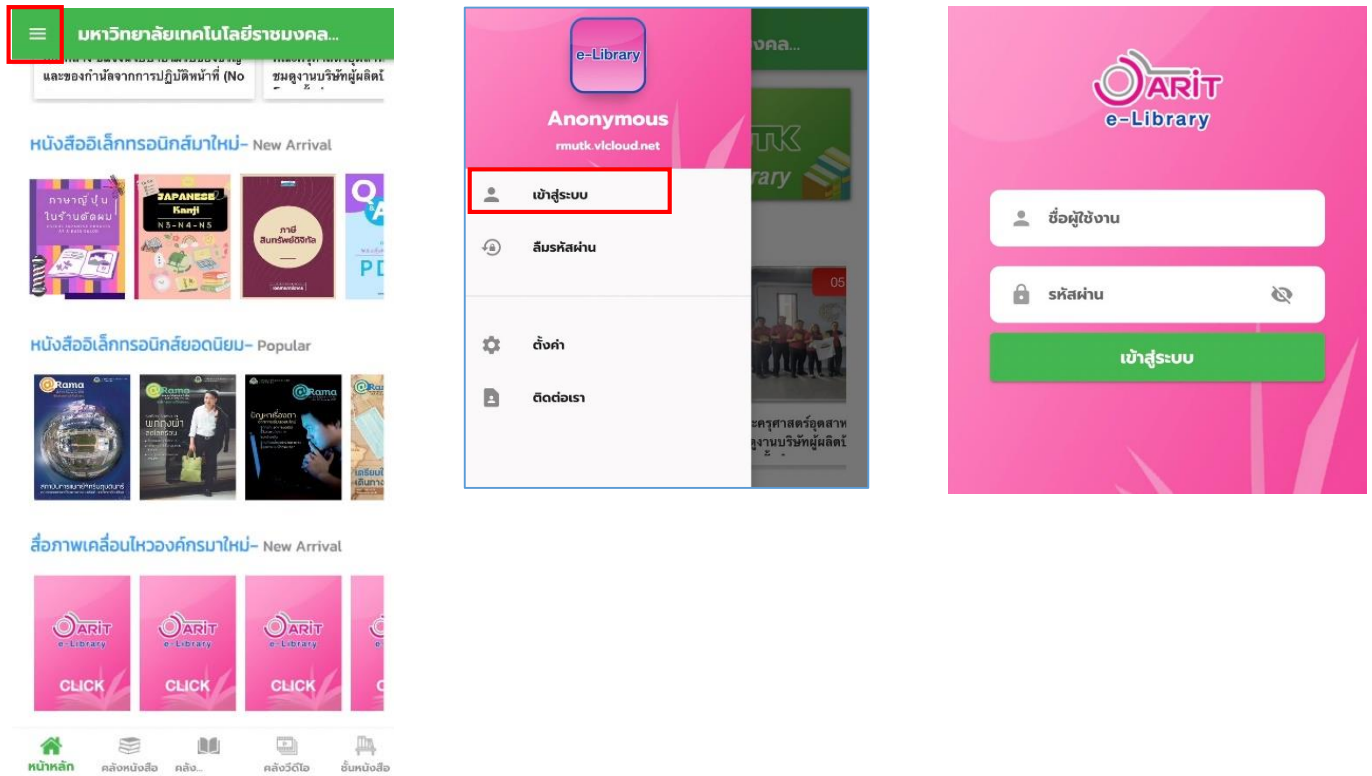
มหาวิทยาลัยเทคโนโลยีราชมงคล...

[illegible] และของกำนัลจากการปฏิบัติหน้าที่ (No

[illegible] ชมดูงานบริษัทผู้ผลิต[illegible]

หนังสืออิเล็กทรอนิกส์มาใหม่- New Arrival

ภาษาญี่ปุ่นในร้านตัดผม

JAPANESE Kanji N5-N4-N5

ภาษีสินทรัพย์ดิจิทัล

PD

หนังสืออิเล็กทรอนิกส์ยอดนิยม- Popular

Rama

Rama

Rama

สื่อภาพเคลื่อนไหวองค์กรมาใหม่- New Arrival

ARIT e-Library CLICK

ARIT e-Library CLICK

ARIT e-Library CLICK

หน้าหลัก คลังหนังสือ คลัง... คลังวีดีโอ ชั้นหนังสือ

e-Library

Anonymous

rmutk.vlcloud.net

เข้าสู่ระบบ

ลืมรหัสผ่าน

ตั้งค่า

ติดต่อเรา

งคล...

TK

rary

05

ะครุศาสตร์อุตสาห
ดูงานบริษัทผู้ผลิต

ARIT e-Library

ชื่อผู้ใช้งาน

รหัสผ่าน

เข้าสู่ระบบ